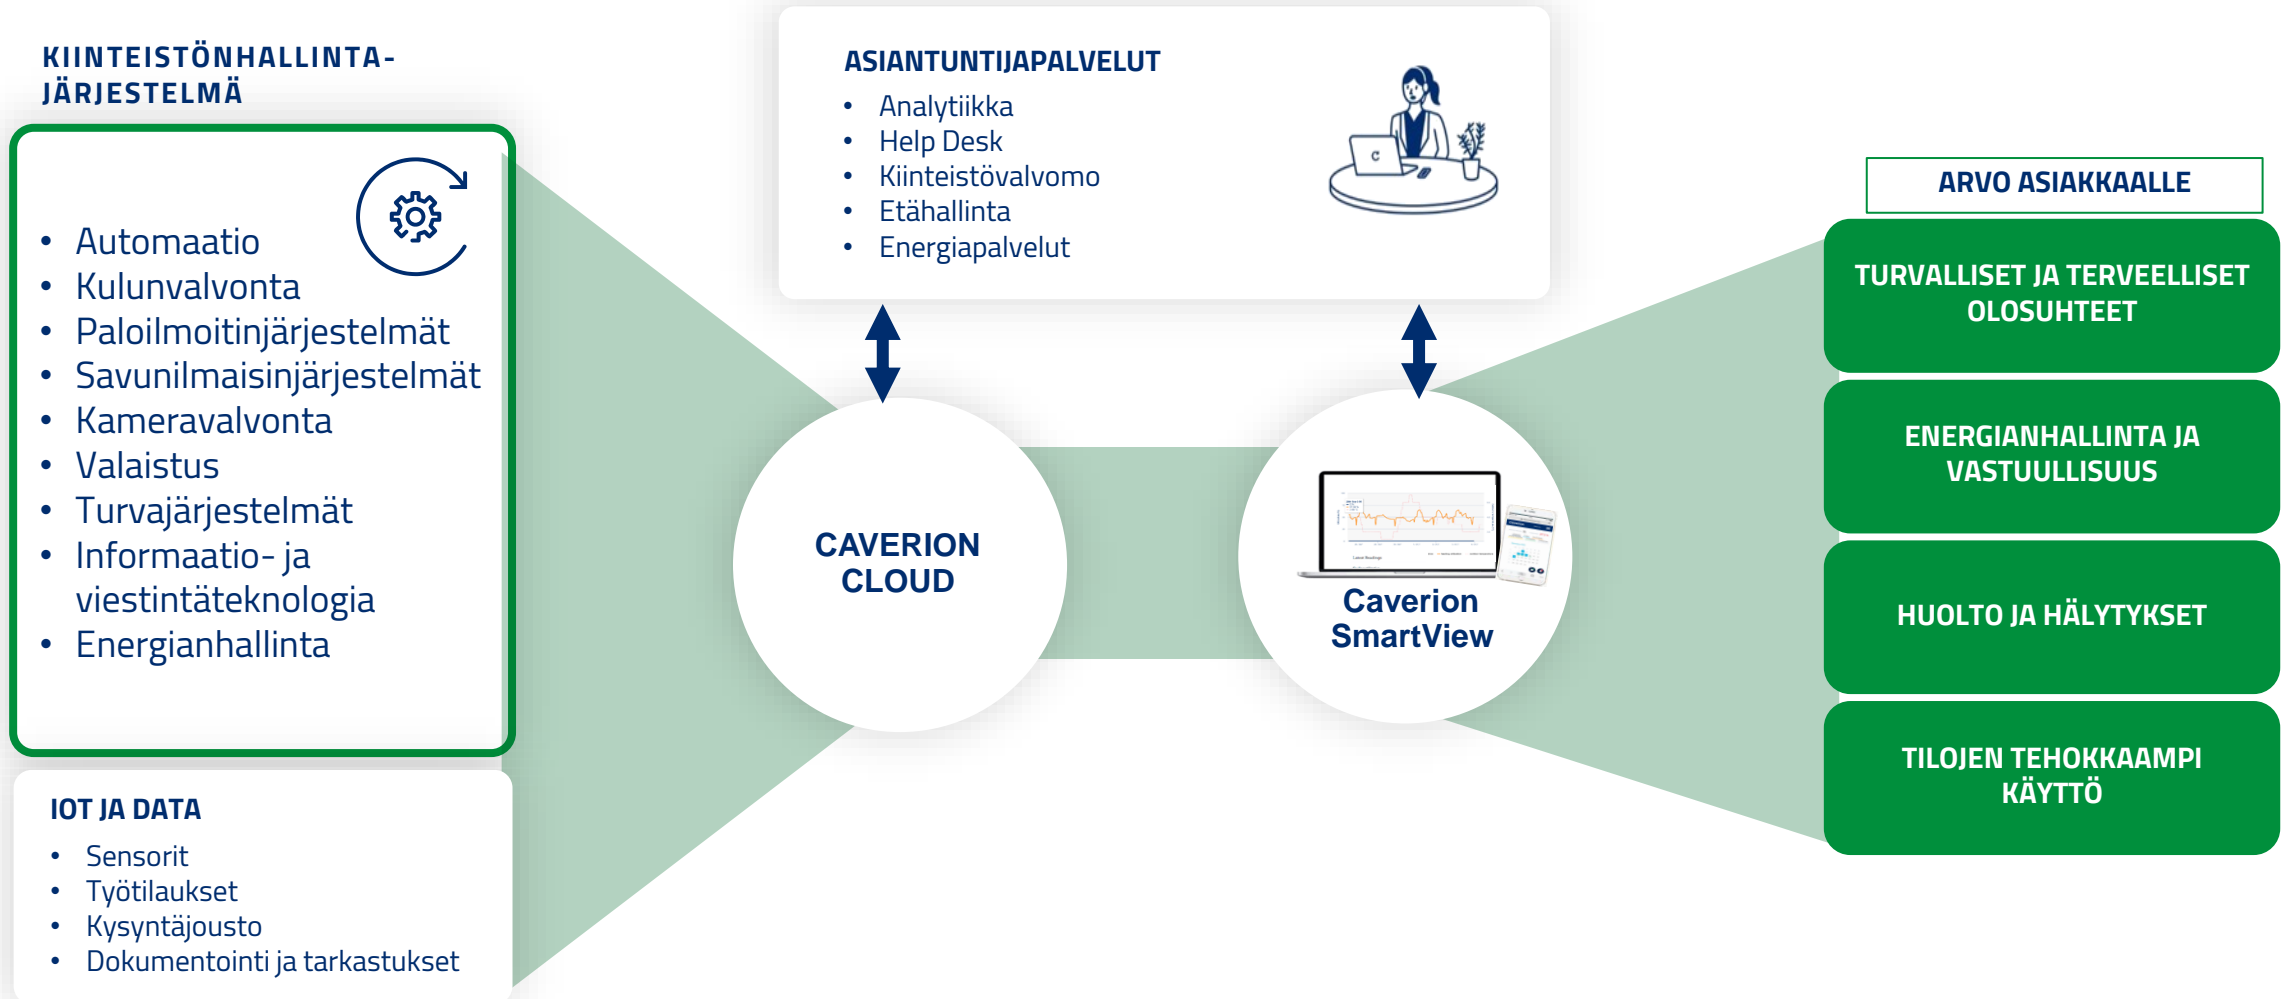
KIINTEISTÖNHALLINTA-JÄRJESTELMÄ

- Automaatio
- Kulunvalvonta
- Paloilmoitinjärjestelmät
- Savunilmaisinjärjestelmät
- Kameravalvonta
- Valaistus
- Turvajärjestelmät
- Informaatio- ja viestintäteknologia
- Energianhallinta

IOT JA DATA

- Sensorit
- Työtilaukset
- Kysyntäjousto
- Dokumentointi ja tarkastukset

ASIANTUNTIJAPALVELUT

- Analytiikka
- Help Desk
- Kiinteistövalvomo
- Etähallinta
- Energiapalvelut

CAVERION CLOUD

Caverion SmartView

ARVO ASIAKKAALLE

TURVALLISET JA TERVEELLISET OLOSUHTEET

ENERGIANHALLINTA JA VASTUULLISUUS

HUOLTO JA HÄLYTYKSET

TILOJEN TEHOKKAAMPI KÄYTTÖ